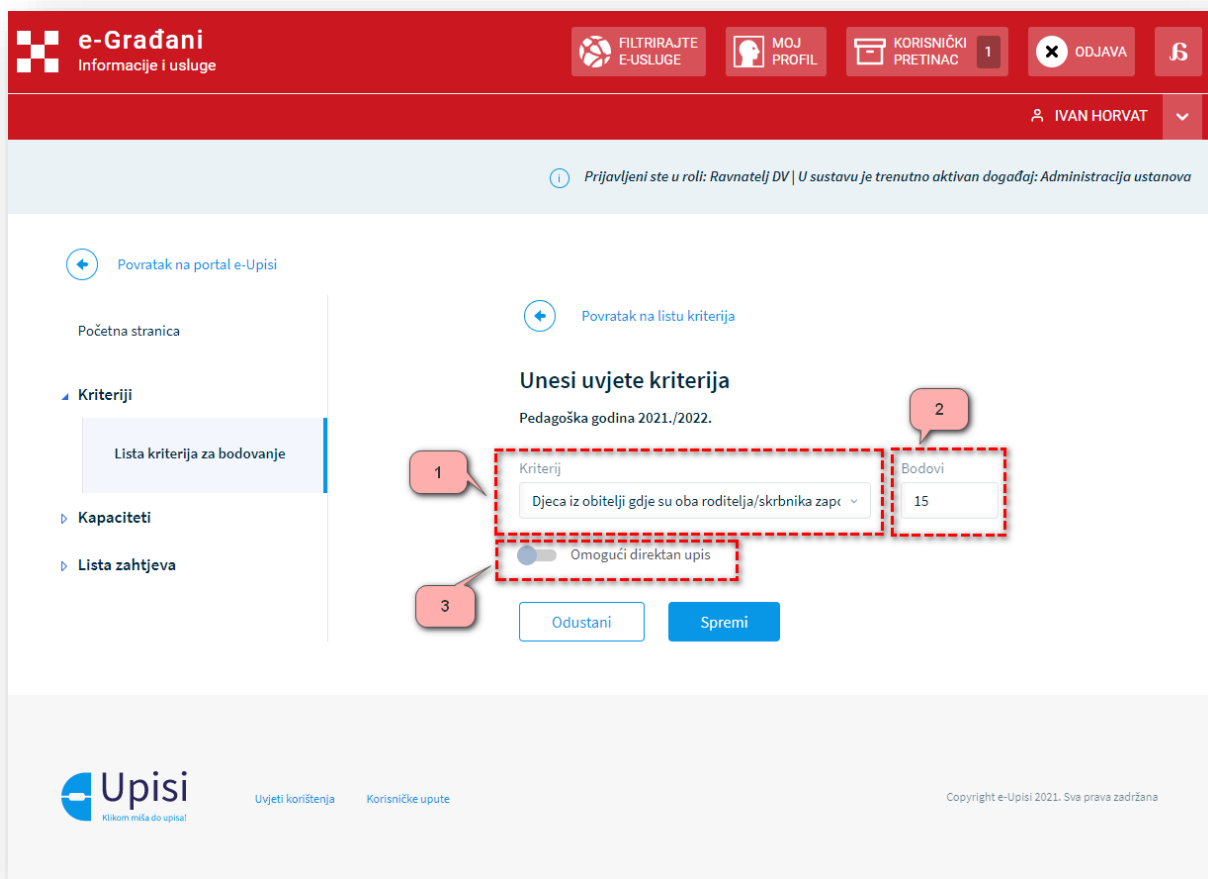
e-Građani
Informacije i usluge

FILTRIRAJTE E-USLUGE
MOJ PROFIL
KORISNIČKI PRETINAC 1
ODJAVA

IVAN HORVAT

Prijavljeni ste u roli: Ravnatelj DV | U sustavu je trenutno aktivan događaj: Administracija ustanova

Povratak na portal e-Upisi

Početna stranica

Kriteriji

Lista kriterija za bodovanje

Kapaciteti

Lista zahtjeva

Povratak na listu kriterija

Unesi uvjete kriterija

Pedagoška godina 2021./2022.

2

1

Kriterij
Djeca iz obitelji gdje su oba roditelja/skrbnika zapo

Bodovi
15

Omogući direktan upis

3

Odustani

Spremi

Upisi
Klikom miša do upisa!

Uvjeti korištenja

Korisničke upute

Copyright e-Upisi 2021. Sva prava zadržana